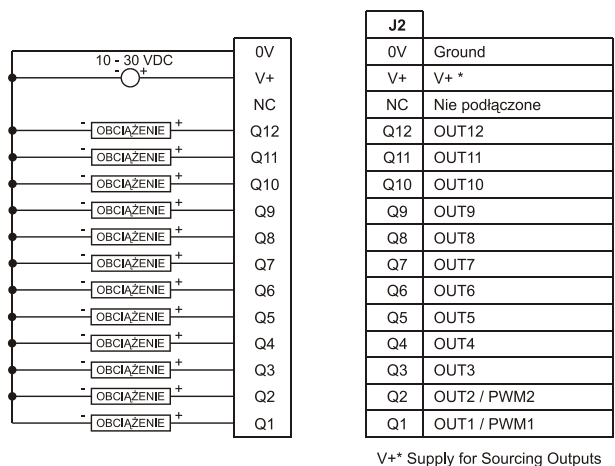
10 - 30 VDC
- +

| 0V |
|---|
| V+ |
| NC |
| Q12 |
| Q11 |
| Q10 |
| Q9 |
| Q8 |
| Q7 |
| Q6 |
| Q5 |
| Q4 |
| Q3 |
| Q2 |
| Q1 |

- OBCIĄŻENIE +
- OBCIĄŻENIE +
- OBCIĄŻENIE +
- OBCIĄŻENIE +
- OBCIĄŻENIE +
- OBCIĄŻENIE +
- OBCIĄŻENIE +
- OBCIĄŻENIE +
- OBCIĄŻENIE +
- OBCIĄŻENIE +
- OBCIĄŻENIE +
- OBCIĄŻENIE +

| J2 | |
|---|---|
| 0V | Ground |
| V+ | V+ * |
| NC | Nie podłączone |
| Q12 | OUT12 |
| Q11 | OUT11 |
| Q10 | OUT10 |
| Q9 | OUT9 |
| Q8 | OUT8 |
| Q7 | OUT7 |
| Q6 | OUT6 |
| Q5 | OUT5 |
| Q4 | OUT4 |
| Q3 | OUT3 |
| Q2 | OUT2 / PWM2 |
| Q1 | OUT1 / PWM1 |

V+* Supply for Sourcing Outputs